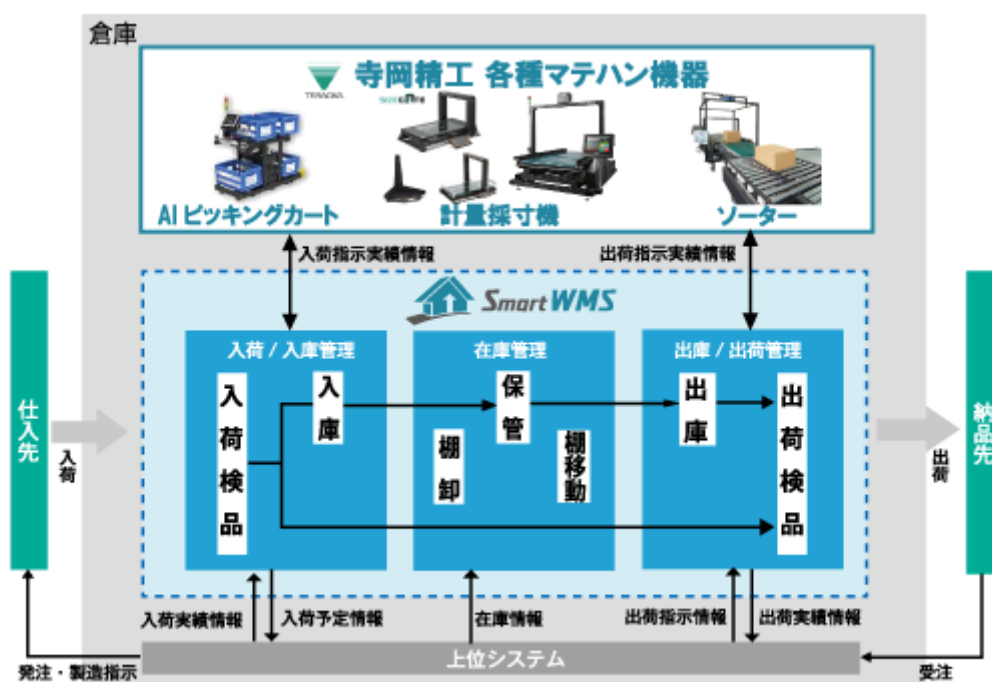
倉庫

寺岡精工 各種マテハン機器

TERAOKA

AI ピッキングカート

計量採寸機

ソーター

入荷指示実績情報

出荷指示実績情報

SmartWMS

仕入先

入荷

入荷／入庫管理

入荷検品

入庫

在庫管理

保管

棚卸

棚移動

出庫／出荷管理

出庫

出荷検品

出荷

納品先

入荷実績情報

入荷予定情報

在庫情報

出荷指示情報

出荷実績情報

発注・製造指示

上位システム

受注